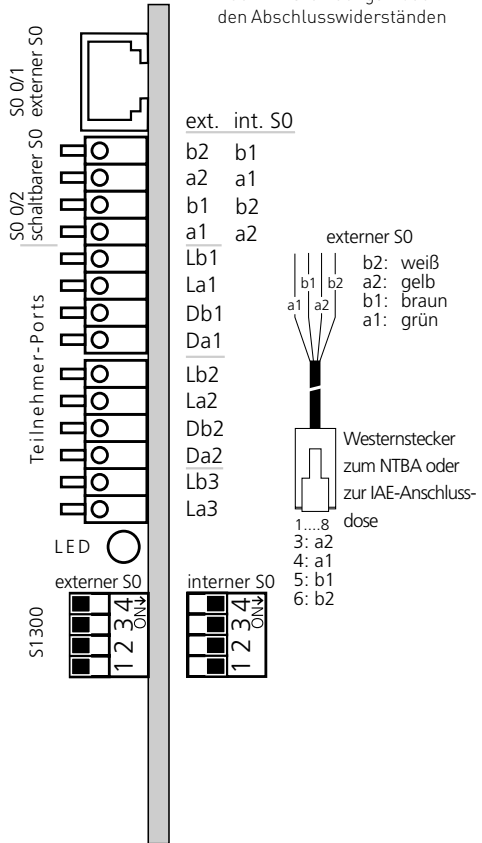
den Abschlusswiderständen

S0 0/1 externer S0

ext. int. S0
b2 b1
a2 a1
b1 b2
a1 a2

S0 0/2 schaltbarer S0

Lb1
La1
Db1
Da1
Lb2
La2
Db2
Da2
Lb3
La3

Teilnehmer-Ports

externer S0

b1 b2
a1 a2

b2: weiß
a2: gelb
b1: braun
a1: grün

Westernstecker zum NTBA oder zur IAE-Anschlussdose

1....8
3: a2
4: a1
5: b1
6: b2

LED

externer S0
S1300
1 2 3 4 ON

interner S0
1 2 3 4 ON